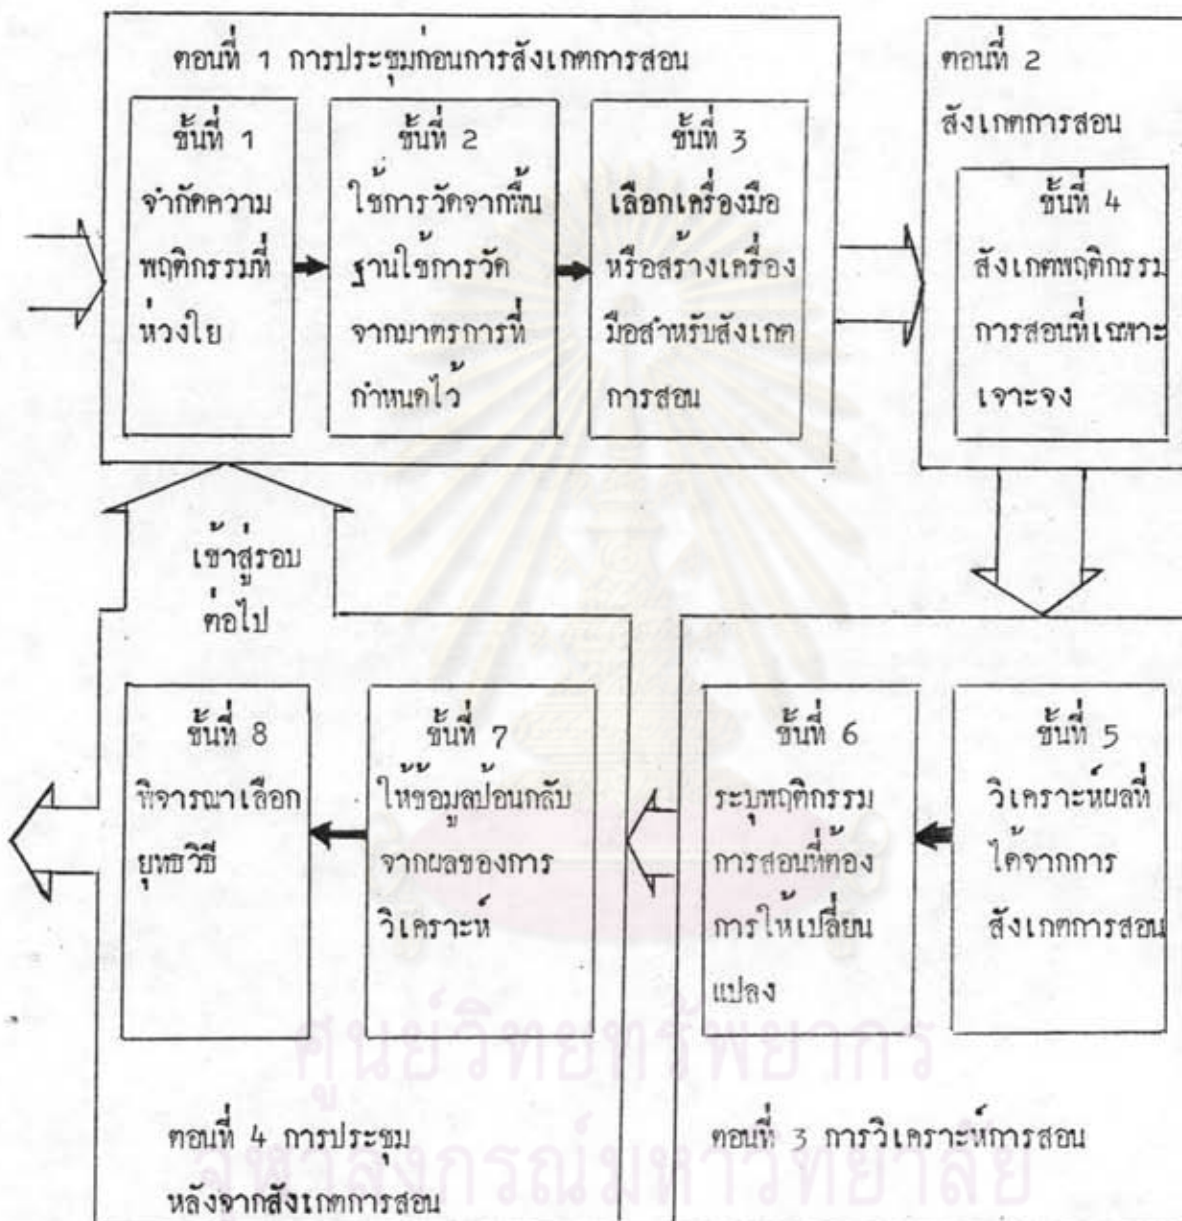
ตอนที่ 1 การประชุมก่อนการสังเกตการสอน

ขั้นที่ 1
จำกัดความพฤติกรรมที่ห่วงใย

ขั้นที่ 2
ใช้การวัดจากพื้นฐานใช้การวัดจากมาตรการที่กำหนดไว้

ขั้นที่ 3
เลือกเครื่องมือหรือสร้างเครื่องมือสำหรับสังเกตการสอน

ตอนที่ 2
สังเกตการสอน

ขั้นที่ 4
สังเกตพฤติกรรมการสอนที่เฉพาะเจาะจง

เข้าสู่รอบต่อไป

ขั้นที่ 8
พิจารณาเลือกยุทธวิธี

ขั้นที่ 7
ให้ข้อมูลป้อนกลับจากผลของการวิเคราะห์

ขั้นที่ 6
ระบุพฤติกรรมการสอนที่ต้องการให้เปลี่ยนแปลง

ขั้นที่ 5
วิเคราะห์ผลที่ได้จากการสังเกตการสอน

ตอนที่ 4 การประชุมหลังจากสังเกตการสอน

ตอนที่ 3 การวิเคราะห์การสอน

ศูนย์วิทยทรัพยากร
จุฬาลงกรณ์มหาวิทยาลัย